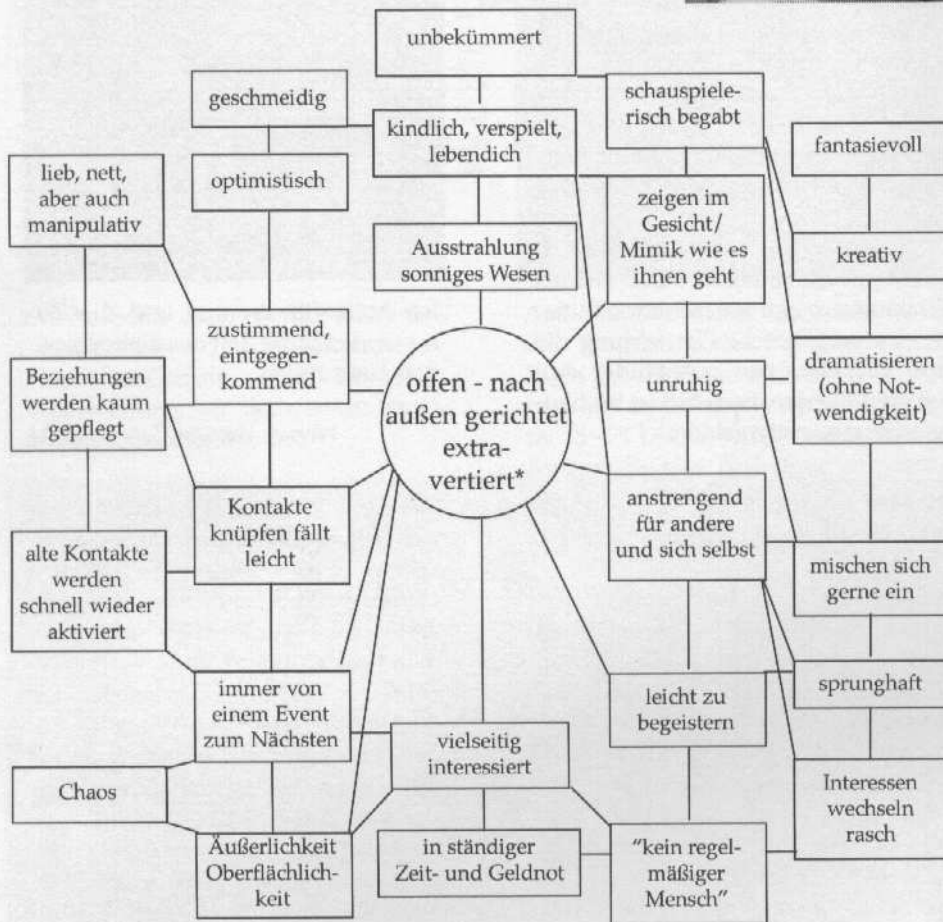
unbekümmert

geschmeidig

kindlich, verspielt, lebendich

schauspielerisch begabt

fantasievoll

lieb, nett, aber auch manipulativ

optimistisch

zeigen im Gesicht/ Mimik wie es ihnen geht

Ausstrahlung sonniges Wesen

kreativ

zustimmend, eintgegenkommend

dramatisieren (ohne Notwendigkeit)

Beziehungen werden kaum gepflegt

offen - nach außen gerichtet extravertiert*

unruhig

Kontakte knüpfen fällt leicht

anstrengend für andere und sich selbst

alte Kontakte werden schnell wieder aktiviert

mischen sich gerne ein

immer von einem Event zum Nächsten

leicht zu begeistern

sprunghaft

vielseitig interessiert

Chaos

Interessen wechseln rasch

Äußerlichkeit Oberflächlichkeit

in ständiger Zeit- und Geldnot

"kein regelmäßiger Mensch"